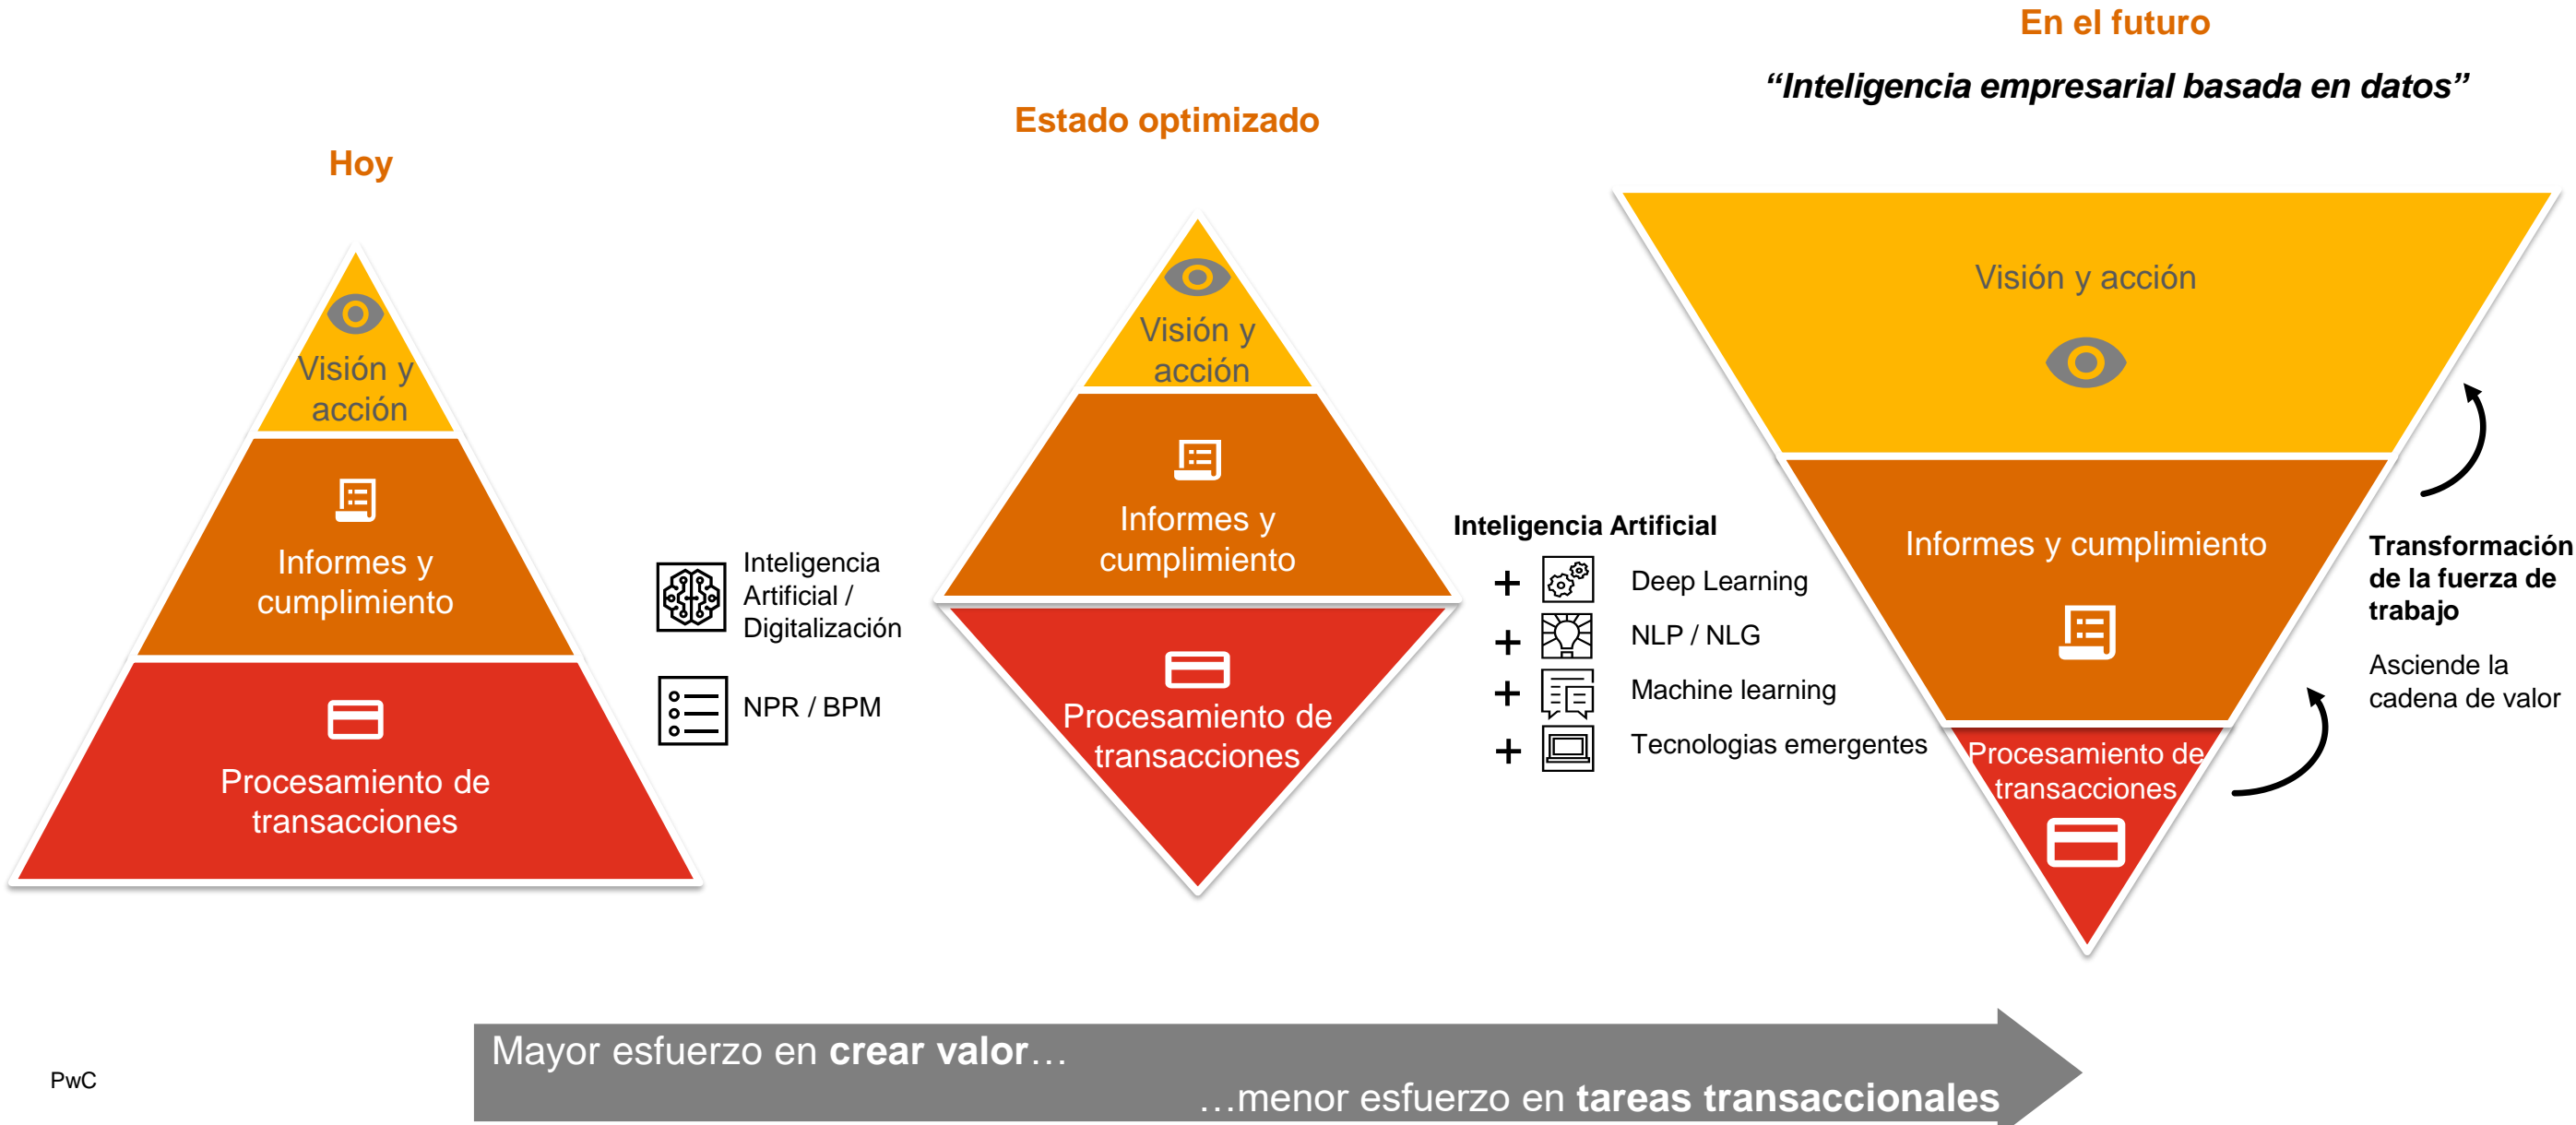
En el futuro

“Inteligencia empresarial basada en datos”

Estado optimizado

Hoy

Visión y acción

Informes y cumplimiento

Procesamiento de transacciones

Inteligencia Artificial / Digitalización

NPR / BPM

Visión y acción

Informes y cumplimiento

Procesamiento de transacciones

Inteligencia Artificial

+ Deep Learning

+ NLP / NLG

+ Machine learning

+ Tecnologias emergentes

Visión y acción

Informes y cumplimiento

Procesamiento de transacciones

Transformación de la fuerza de trabajo

Asciende la cadena de valor

Mayor esfuerzo en **crear valor**…

…menor esfuerzo en **tareas transaccionales**

PwC